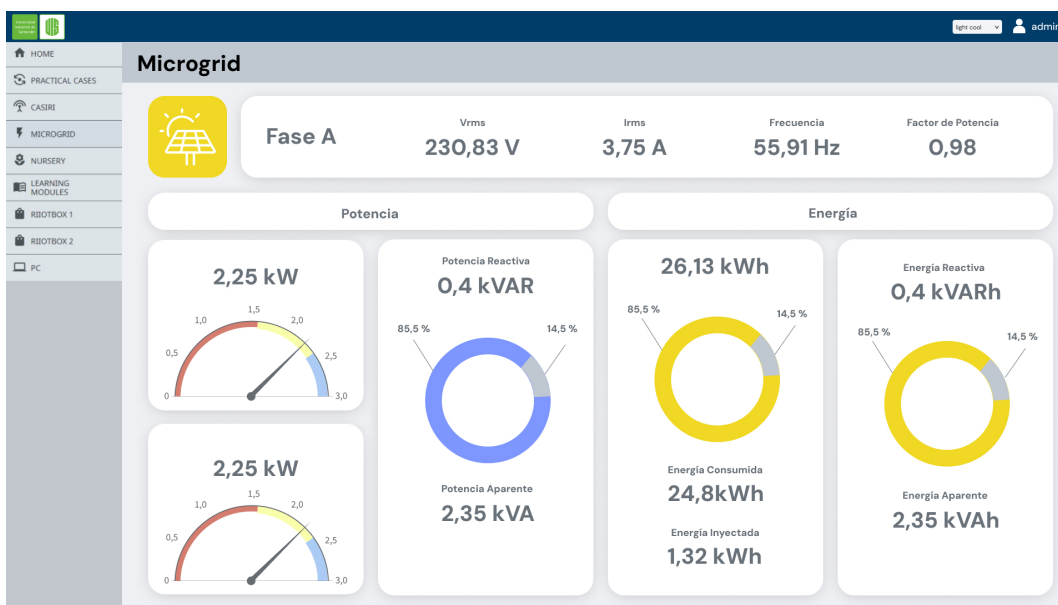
Universidad Industrial de Santander

light cool
admin

HOME
PRACTICAL CASES
CASIRI
MICROGRID
NURSERY
LEARNING MODULES
RIIOTBOX 1
RIIOTBOX 2
PC

Microgrid

Fase A

Vrms
230,83 V

Irms
3,75 A

Frecuencia
55,91 Hz

Factor de Potencia
0,98

Potencia

Energía

2,25 kW

0 0,5 1,0 1,5 2,0 2,5 3,0

2,25 kW

0 0,5 1,0 1,5 2,0 2,5 3,0

Potencia Reactiva
0,4 kVAR

85,5 %
14,5 %

Potencia Aparente
2,35 kVA

26,13 kWh

85,5 %
14,5 %

Energía Consumida
24,8kWh

Energía Inyectada
1,32 kWh

Energía Reactiva
0,4 kVARh

85,5 %
14,5 %

Energía Aparente
2,35 kVAh